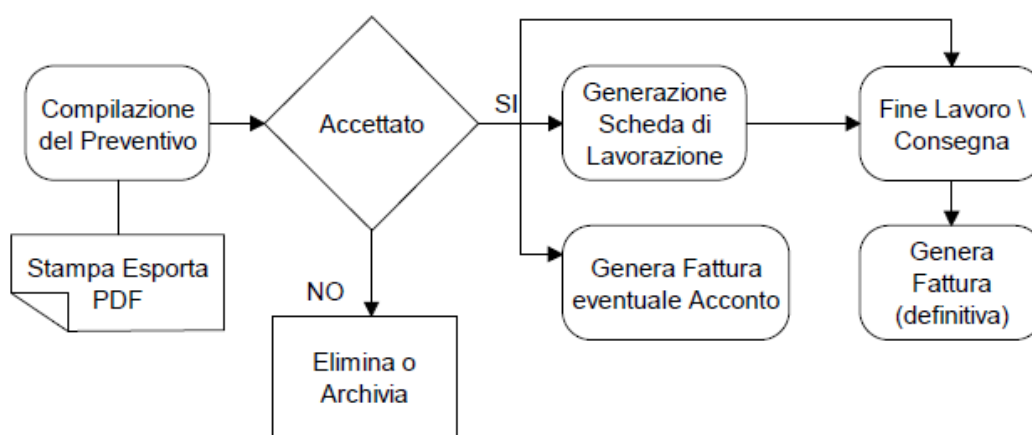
Compilazione del Preventivo

Stampa Esporta PDF

Accettato

SI

NO

Elimina o Archivia

Generazione Scheda di Lavorazione

Genera Fattura eventuale Acconto

Fine Lavoro \ Consegna

Genera Fattura (definitiva)